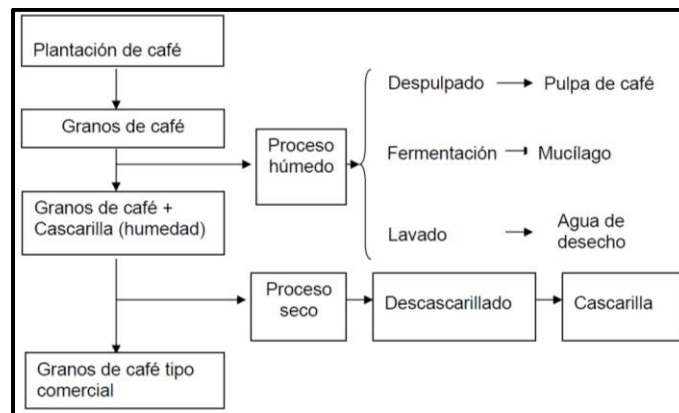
Plantación de café

Granos de café

Proceso húmedo

Despulpado → Pulpa de café

Fermentación → Mucílago

Lavado → Agua de desecho

Granos de café + Cascarilla (humedad)

Proceso seco

Descascarillado

Cascarilla

Granos de café tipo comercial